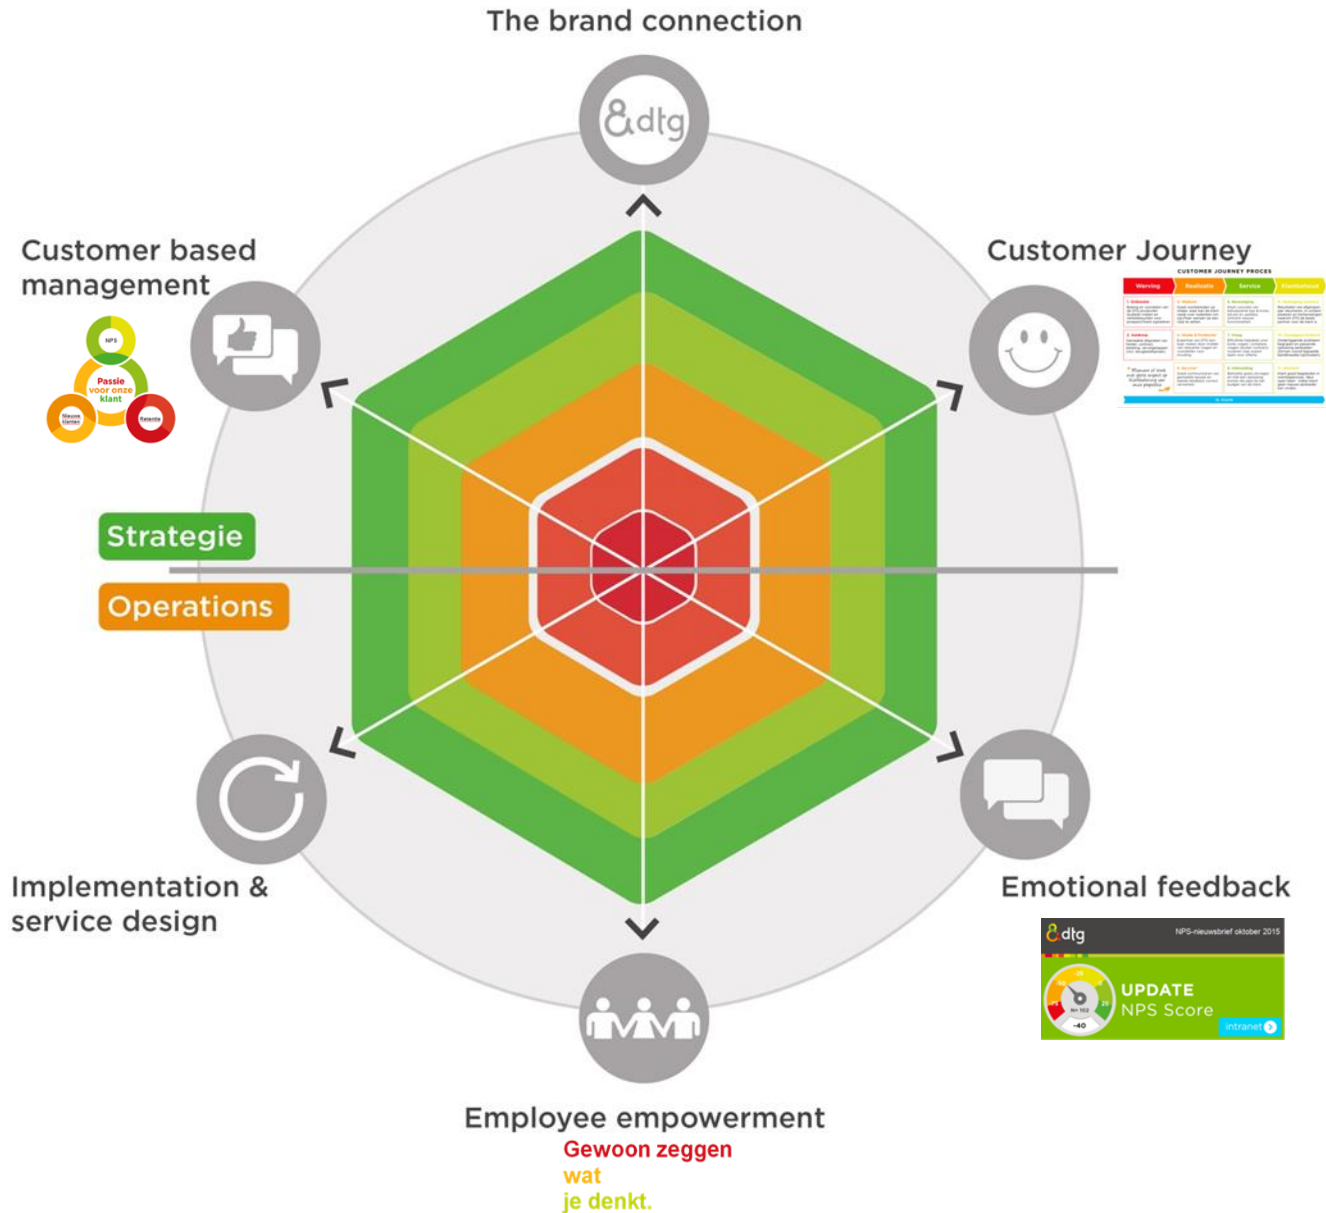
The brand connection

&dtg

Customer based management

NPS
Passie voor onze klant
Nieuwe klanten
Retentie

Customer Journey

CUSTOMER JOURNEY PROCES
Werving
Realisatie
Service
Klantbehoud

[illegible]

Strategie

Operations

Implementation & service design

Emotional feedback

&dtg
NPS-nieuwsbrief oktober 2015
UPDATE
NPS Score
intranet
-40

Employee empowerment
Gewoon zeggen
wat
je denkt.